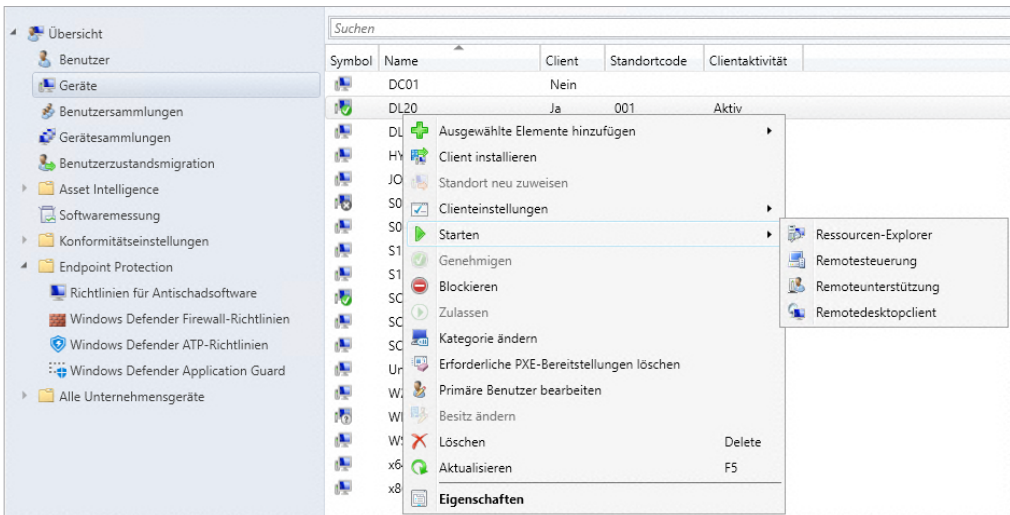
Übersicht
Benutzer
Geräte
Benutzersammlungen
Gerätesammlungen
Benutzerzustandsmigration
Asset Intelligence
Softwaremessung
Konformitätseinstellungen
Endpoint Protection
Richtlinien für Antischadsoftware
Windows Defender Firewall-Richtlinien
Windows Defender ATP-Richtlinien
Windows Defender Application Guard
Alle Unternehmensgeräte

Suchen

| Symbol | Name | Client | Standortcode | Clientaktivität |
|---|---|---|---|---|
| | DC01 | Nein | | |
| | DL20 | Ja | 001 | Aktiv |
| | DL | | | |
| | HY | | | |
| | JO | | | |
| | S0 | | | |
| | S0 | | | |
| | S1 | | | |
| | S1 | | | |
| | SC | | | |
| | SC | | | |
| | SC | | | |
| | Ur | | | |
| | W | | | |
| | W | | | |
| | W | | | |
| | x6 | | | |
| | x8 | | | |

Ausgewählte Elemente hinzufügen
Client installieren
Standort neu zuweisen
Clienteinstellungen
Starten
Genehmigen
Blockieren
Zulassen
Kategorie ändern
Erforderliche PXE-Bereitstellungen löschen
Primäre Benutzer bearbeiten
Besitz ändern
Löschen Delete
Aktualisieren F5
Eigenschaften

Ressourcen-Explorer
Remotesteuerung
Remoteunterstützung
Remotedesktopclient